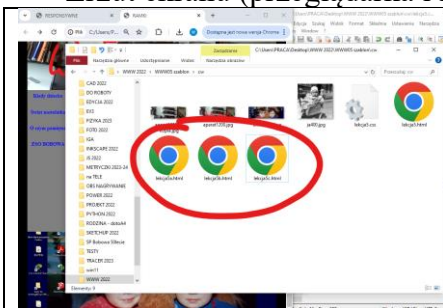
Zrzut ekranu (print screen)

REGIONALNIE
RADIO
PWA C:/Users/P...
Dostępna jest nowa wersja Chrome
Zarządzanie
C:\Users\PRACA\Desktop\WWW 2022\WWW05 szablon\css
Plik Narzędzia główne Udostępnianie Widok Narzędzia obrazów
WWW 2022 > WWW05 szablon > css
Przeszukaj: css
CAD 2022
DO ROBOTY
EDYCJA 2022
EX3
FIZYKA 2023
FOTO 2022
IGA
INKSCAPE 2022
IS 2022
METRYCZKI 2023-24
na TELE
OBS NAGRYWANIE
POWER 2022
PROJEKT 2022
PYTHON 2022
RODZINA - dzisiaj4
SKETCHUP 2022
SP Bobowa Siltecia
TESTY
TRACER 2023
win11
WWW 2022
Elementy: 9
apowe1200.jpg
jet00.jpg
lekcja5.css
lekcja5
lekcja5a.html
lekcja5b.html
lekcja5c.html